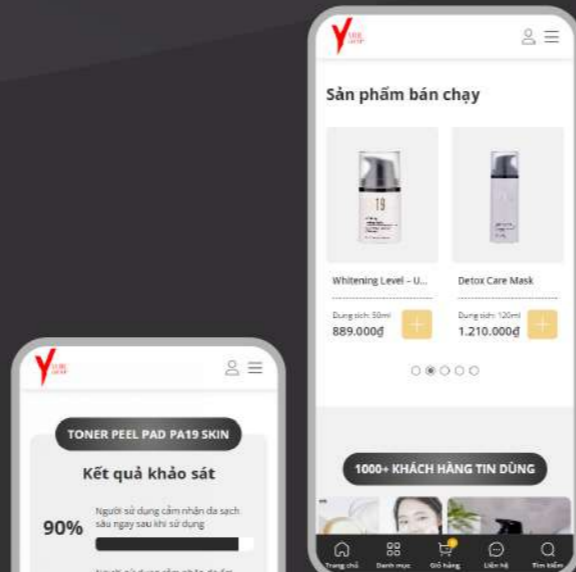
Sản phẩm bán chạy

19

Whitening Level – U...

Dung tích: 30ml
889.000₫

+

Detox Care Mask

Dung tích: 120ml
1.210.000₫

+

1000+ KHÁCH HÀNG TIN DÙNG

Trang chủ
Danh mục
Giỏ hàng
Liên hệ
Tìm kiếm

TONER PEEL PAD PA19 SKIN

Kết quả khảo sát

90%

Người sử dụng cảm nhận da sạch sâu ngay sau khi sử dụng

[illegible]